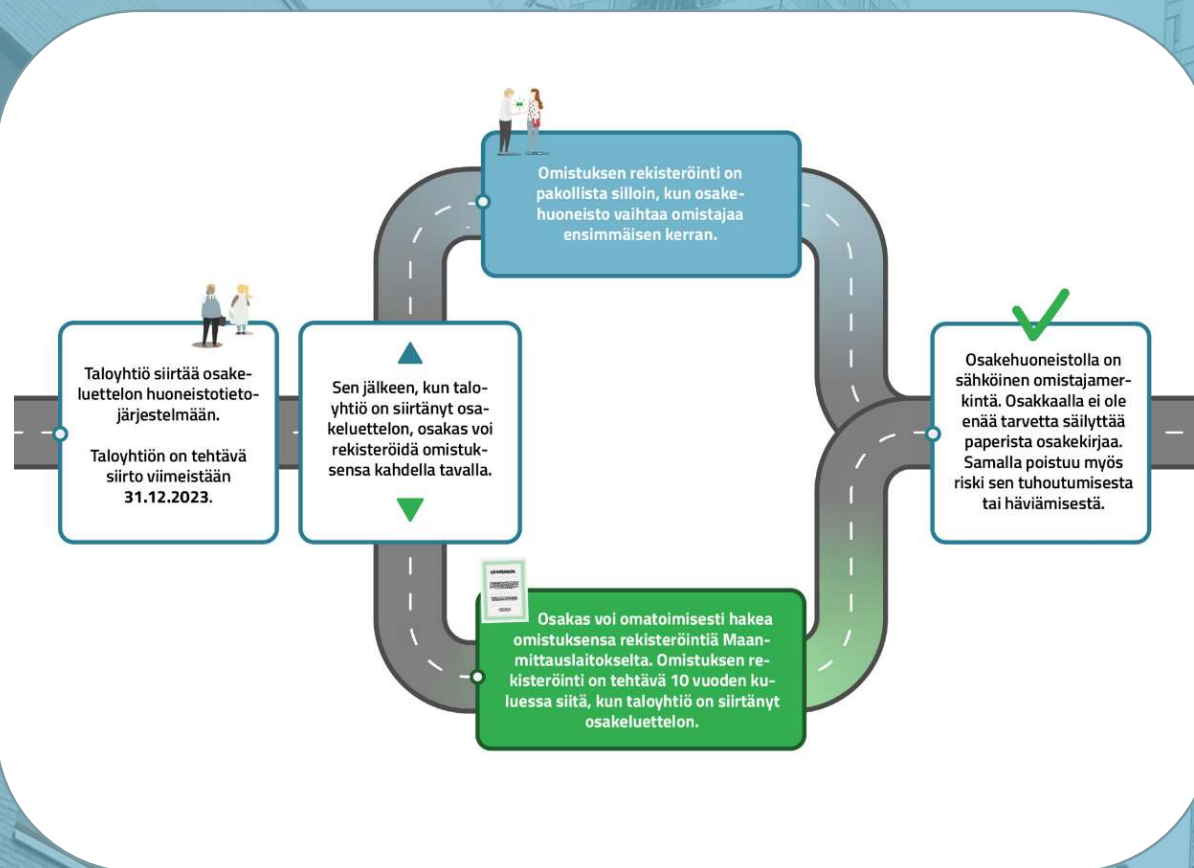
Taloyhtiö siirtää osakeluettelon huoneistotietojärjestelmään.

Taloyhtiön on tehtävä siirto viimeistään 31.12.2023.

Sen jälkeen, kun taloyhtiö on siirtänyt osakeluettelon, osakas voi rekisteröidä omistuksensa kahdella tavalla.

Omistuksen rekisteröinti on pakollista silloin, kun osakehuoneisto vaihtaa omistajaa ensimmäisen kerran.

Osakas voi omatoimisesti hakea omistuksensa rekisteröintiä Maanmittauslaitokselta. Omistuksen rekisteröinti on tehtävä 10 vuoden kuluessa siitä, kun taloyhtiö on siirtänyt osakeluettelon.

Osakehuoneistolla on sähköinen omistajamerkintä. Osakkaalla ei ole enää tarvetta säilyttää paperista osakekirjaa. Samalla poistuu myös riski sen tuhoutumisesta tai häviämisestä.